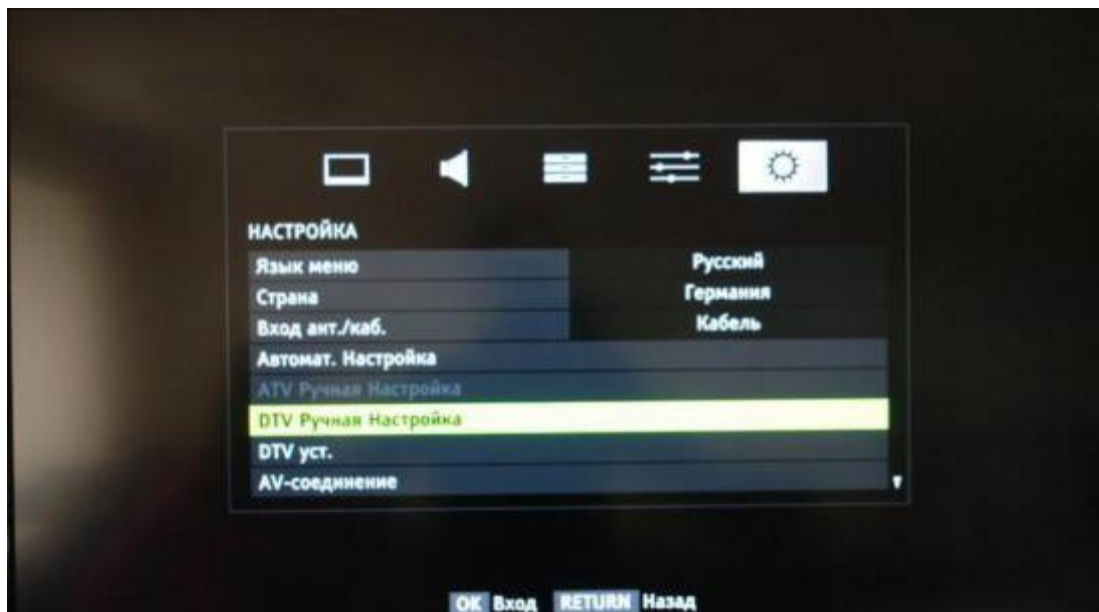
НАСТРОЙКА

| | |
|---|---|
| Язык меню | Русский |
| Страна | Германия |
| Вход ант./каб. | Кабель |

Автомат. Настройка
ATV Ручная Настройка
DTV Ручная Настройка
DTV уст.
AV-соединение

OK Вход RETURN Назад